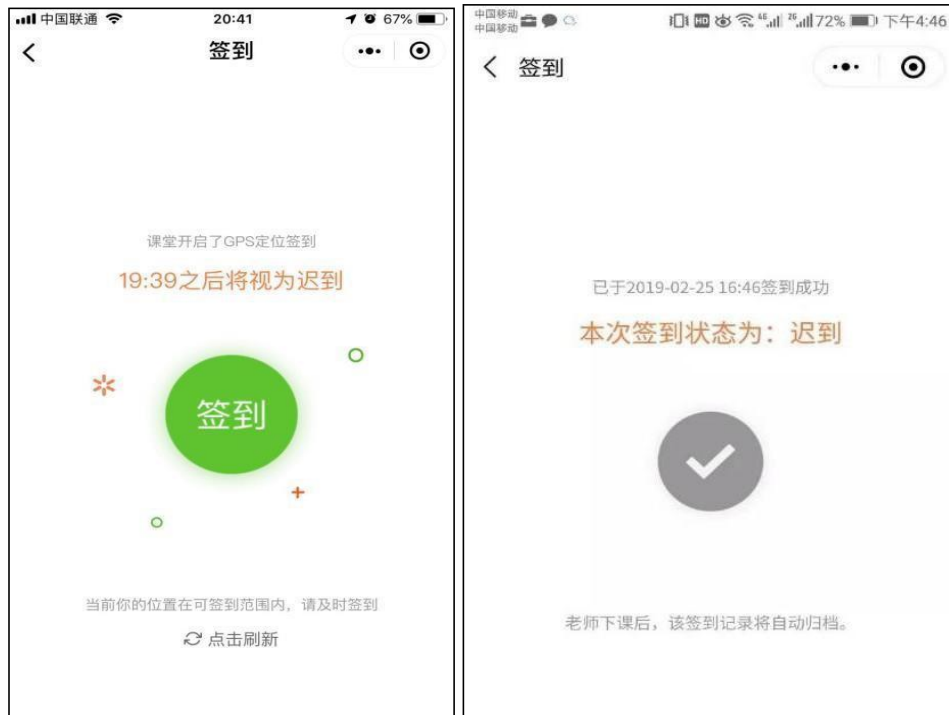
中国联通 20:41 67%

签到

课堂开启了GPS定位签到

19:39之后将视为迟到

签到

当前你的位置在可签到范围内，请及时签到

点击刷新

中国移动
中国移动

72% 下午4:46

签到

已于2019-02-25 16:46签到成功

本次签到状态为：迟到

老师下课后，该签到记录将自动归档。